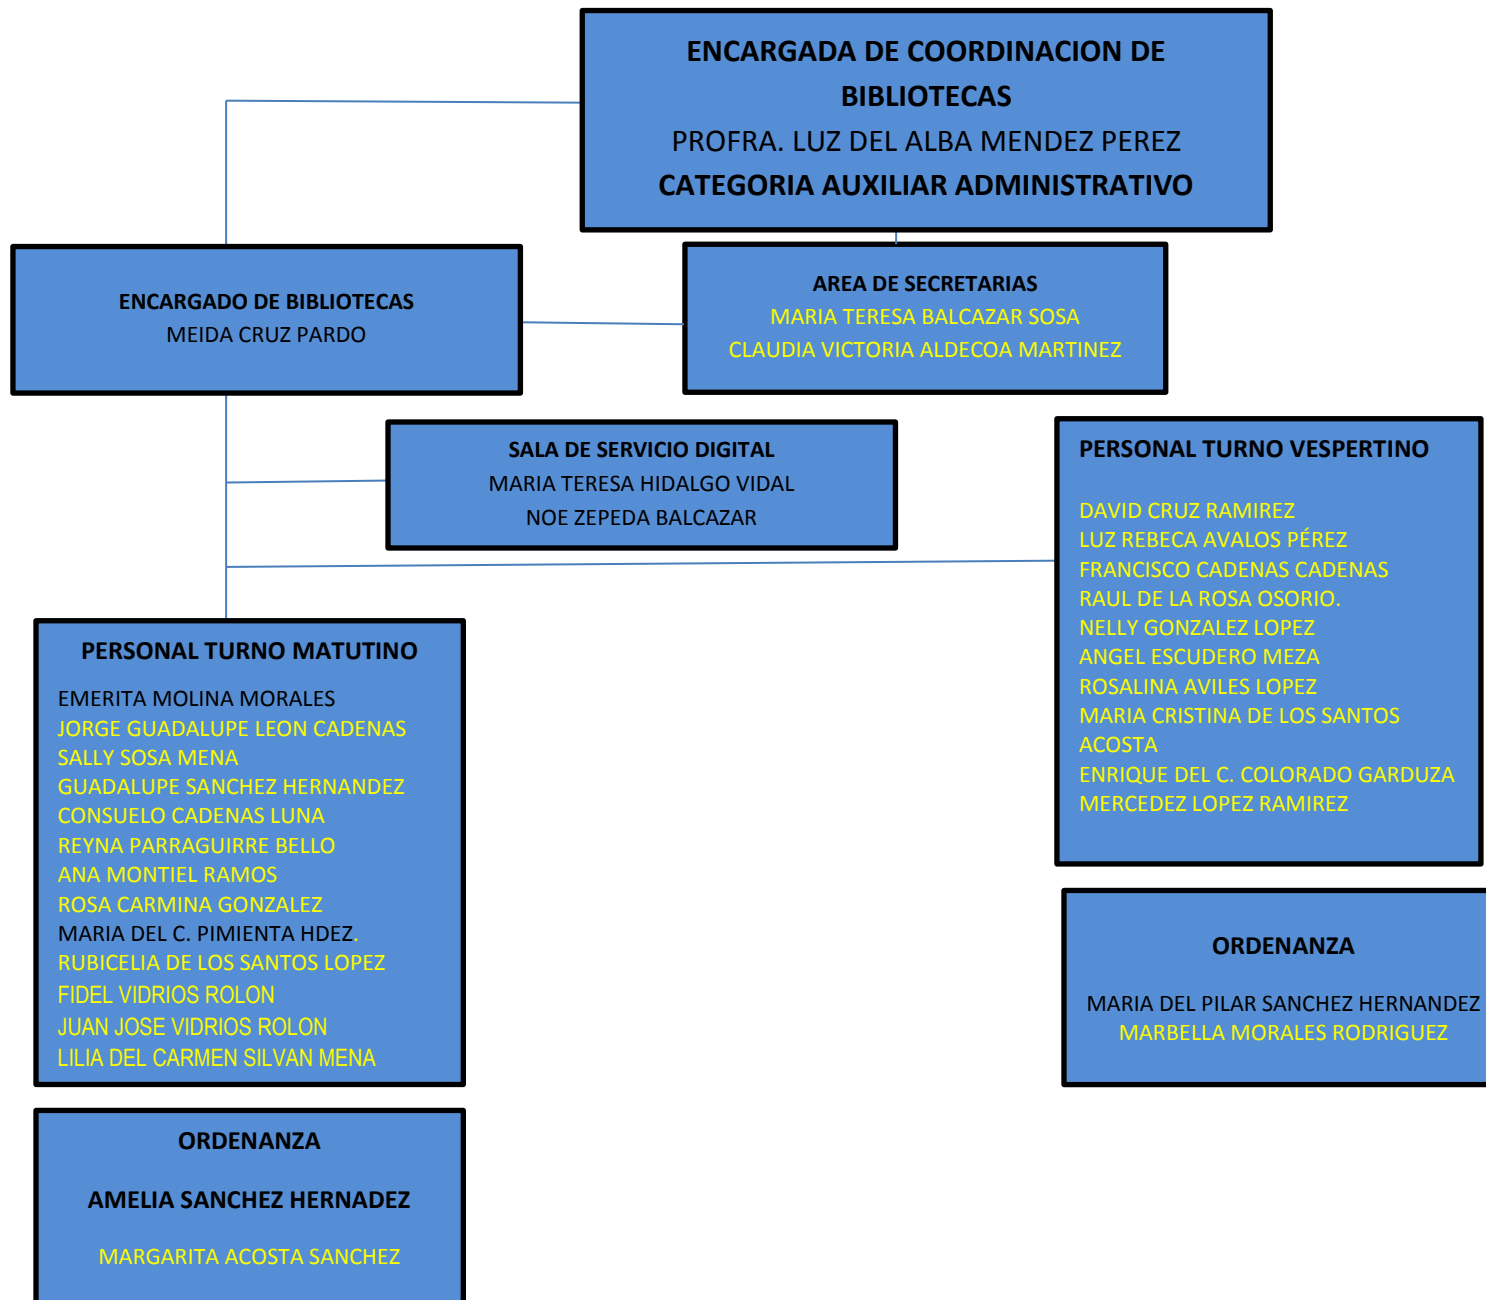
ENCARGADA DE COORDINACION DE BIBLIOTECAS
PROFRA. LUZ DEL ALBA MENDEZ PEREZ
CATEGORIA AUXILIAR ADMINISTRATIVO

ENCARGADO DE BIBLIOTECAS
MEIDA CRUZ PARDO

AREA DE SECRETARIAS
MARIA TERESA BALCAZAR SOSA
CLAUDIA VICTORIA ALDECOA MARTINEZ

SALA DE SERVICIO DIGITAL
MARIA TERESA HIDALGO VIDAL
NOE ZEPEDA BALCAZAR

PERSONAL TURNO VESPERTINO

DAVID CRUZ RAMIREZ
LUZ REBECA AVALOS PÉREZ
FRANCISCO CADENAS CADENAS
RAUL DE LA ROSA OSORIO.
NELLY GONZALEZ LOPEZ
ANGEL ESCUDERO MEZA
ROSALINA AVILES LOPEZ
MARIA CRISTINA DE LOS SANTOS ACOSTA
ENRIQUE DEL C. COLORADO GARDUZA
MERCEDEZ LOPEZ RAMIREZ

PERSONAL TURNO MATUTINO

EMERITA MOLINA MORALES
JORGE GUADALUPE LEON CADENAS
SALLY SOSA MENA
GUADALUPE SANCHEZ HERNANDEZ
CONSUELO CADENAS LUNA
REYNA PARRAGUIRRE BELLO
ANA MONTIEL RAMOS
ROSA CARMINA GONZALEZ
MARIA DEL C. PIMIENTA HDEZ.
RUBICELIA DE LOS SANTOS LOPEZ
FIDEL VIDRIOS ROLON
JUAN JOSE VIDRIOS ROLON
LILIA DEL CARMEN SILVAN MENA

ORDENANZA

MARIA DEL PILAR SANCHEZ HERNANDEZ
MARBELLA MORALES RODRIGUEZ

ORDENANZA

AMELIA SANCHEZ HERNADEZ

MARGARITA ACOSTA SANCHEZ